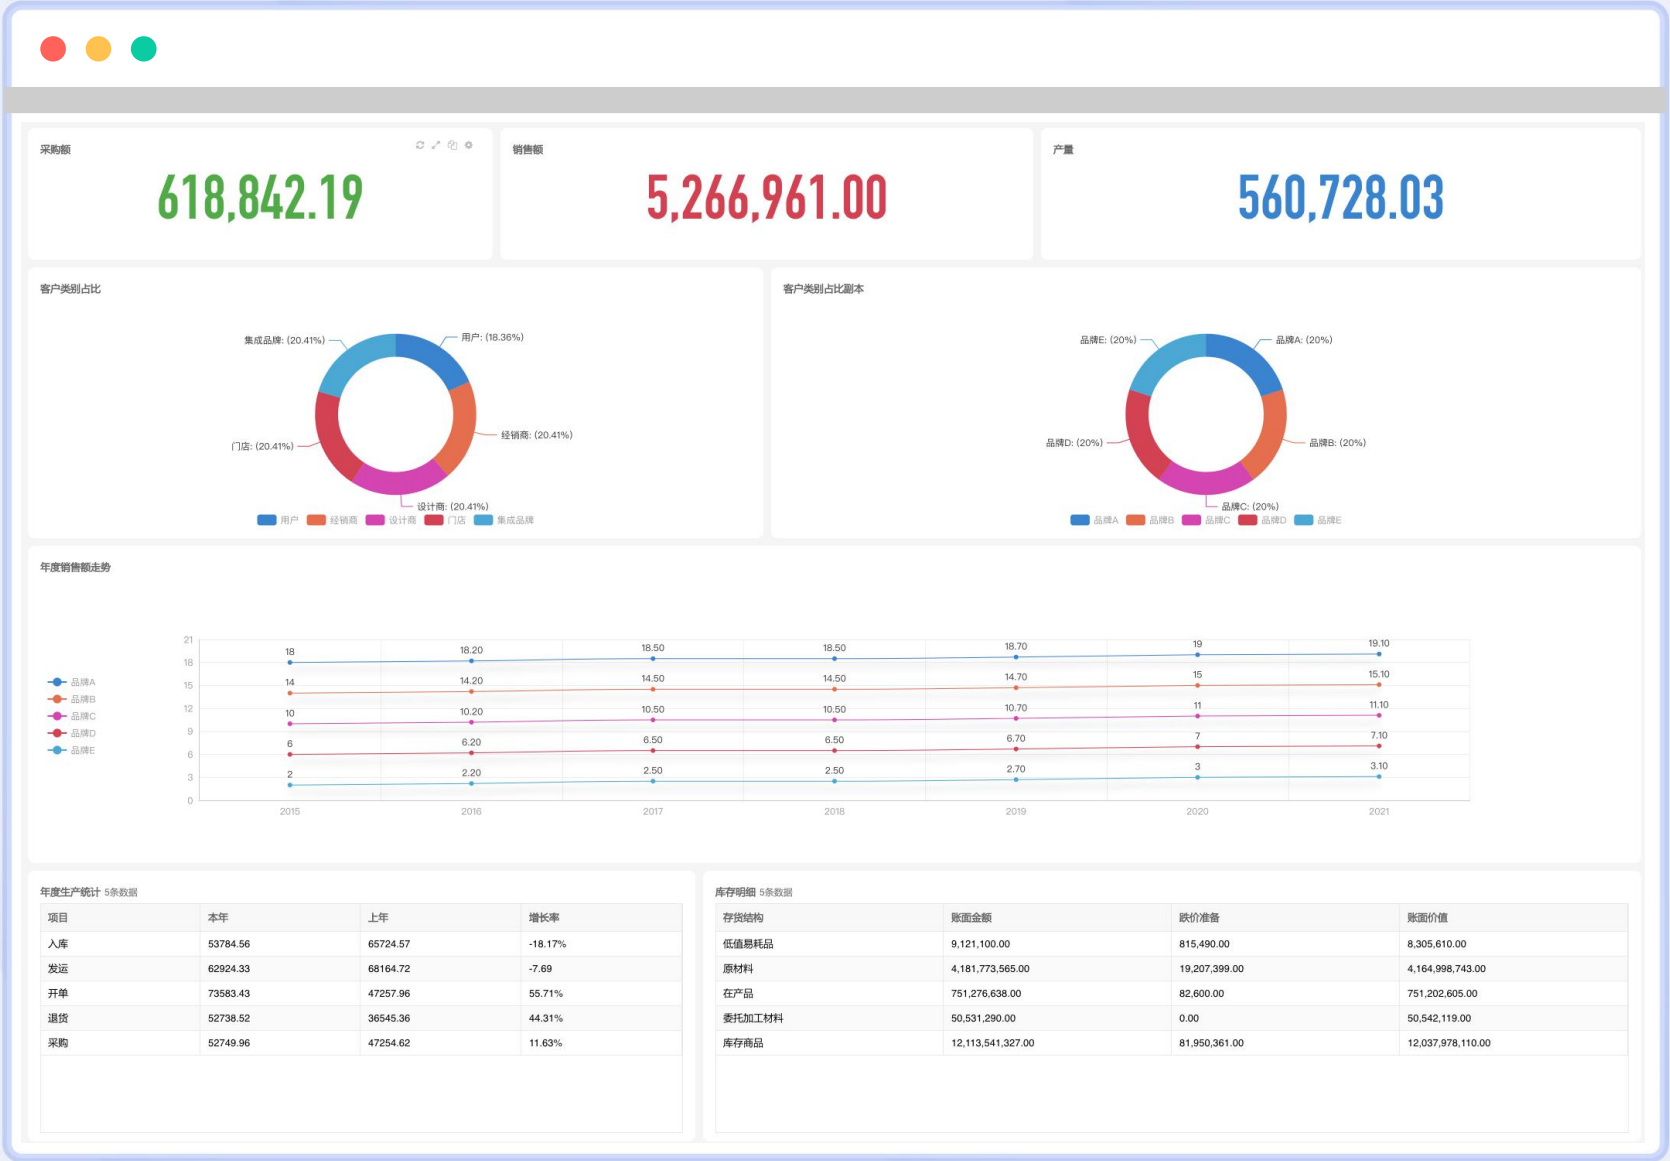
采购额

618,842.19

销售额

5,266,961.00

产量

560,728.03

客户类别占比

集成品牌: (20.41%)
用户: (18.36%)
经销商: (20.41%)
门店: (20.41%)
设计商: (20.41%)

用户 经销商 设计商 门店 集成品牌

客户类别占比副本

品牌E: (20%)
品牌A: (20%)
品牌B: (20%)
品牌D: (20%)
品牌C: (20%)

品牌A 品牌B 品牌C 品牌D 品牌E

年度销售额走势

品牌A
品牌B
品牌C
品牌D
品牌E

21 18 15 12 9 6 3 0

18 18.20 18.50 18.50 18.70 19 19.10
14 14.20 14.50 14.50 14.70 15 15.10
10 10.20 10.50 10.50 10.70 11 11.10
6 6.20 6.50 6.50 6.70 7 7.10
2 2.20 2.50 2.50 2.70 3 3.10

2015 2016 2017 2018 2019 2020 2021

年度生产统计 5条数据

| 项目 | 本年 | 上年 | 增长率 |
|---|---|---|---|
| 入库 | 53784.56 | 65724.57 | -18.17% |
| 发运 | 62924.33 | 68164.72 | -7.69 |
| 开单 | 73583.43 | 47257.96 | 55.71% |
| 退货 | 52738.52 | 36545.36 | 44.31% |
| 采购 | 52749.96 | 47254.62 | 11.63% |

库存明细 5条数据

| 存货结构 | 账面金额 | 跌价准备 | 账面价值 |
|---|---|---|---|
| 低值易耗品 | 9,121,100.00 | 815,490.00 | 8,305,610.00 |
| 原材料 | 4,181,773,565.00 | 19,207,399.00 | 4,164,998,743.00 |
| 在产品 | 751,276,638.00 | 82,600.00 | 751,202,605.00 |
| 委托加工材料 | 50,531,290.00 | 0.00 | 50,542,119.00 |
| 库存商品 | 12,113,541,327.00 | 81,950,361.00 | 12,037,978,110.00 |